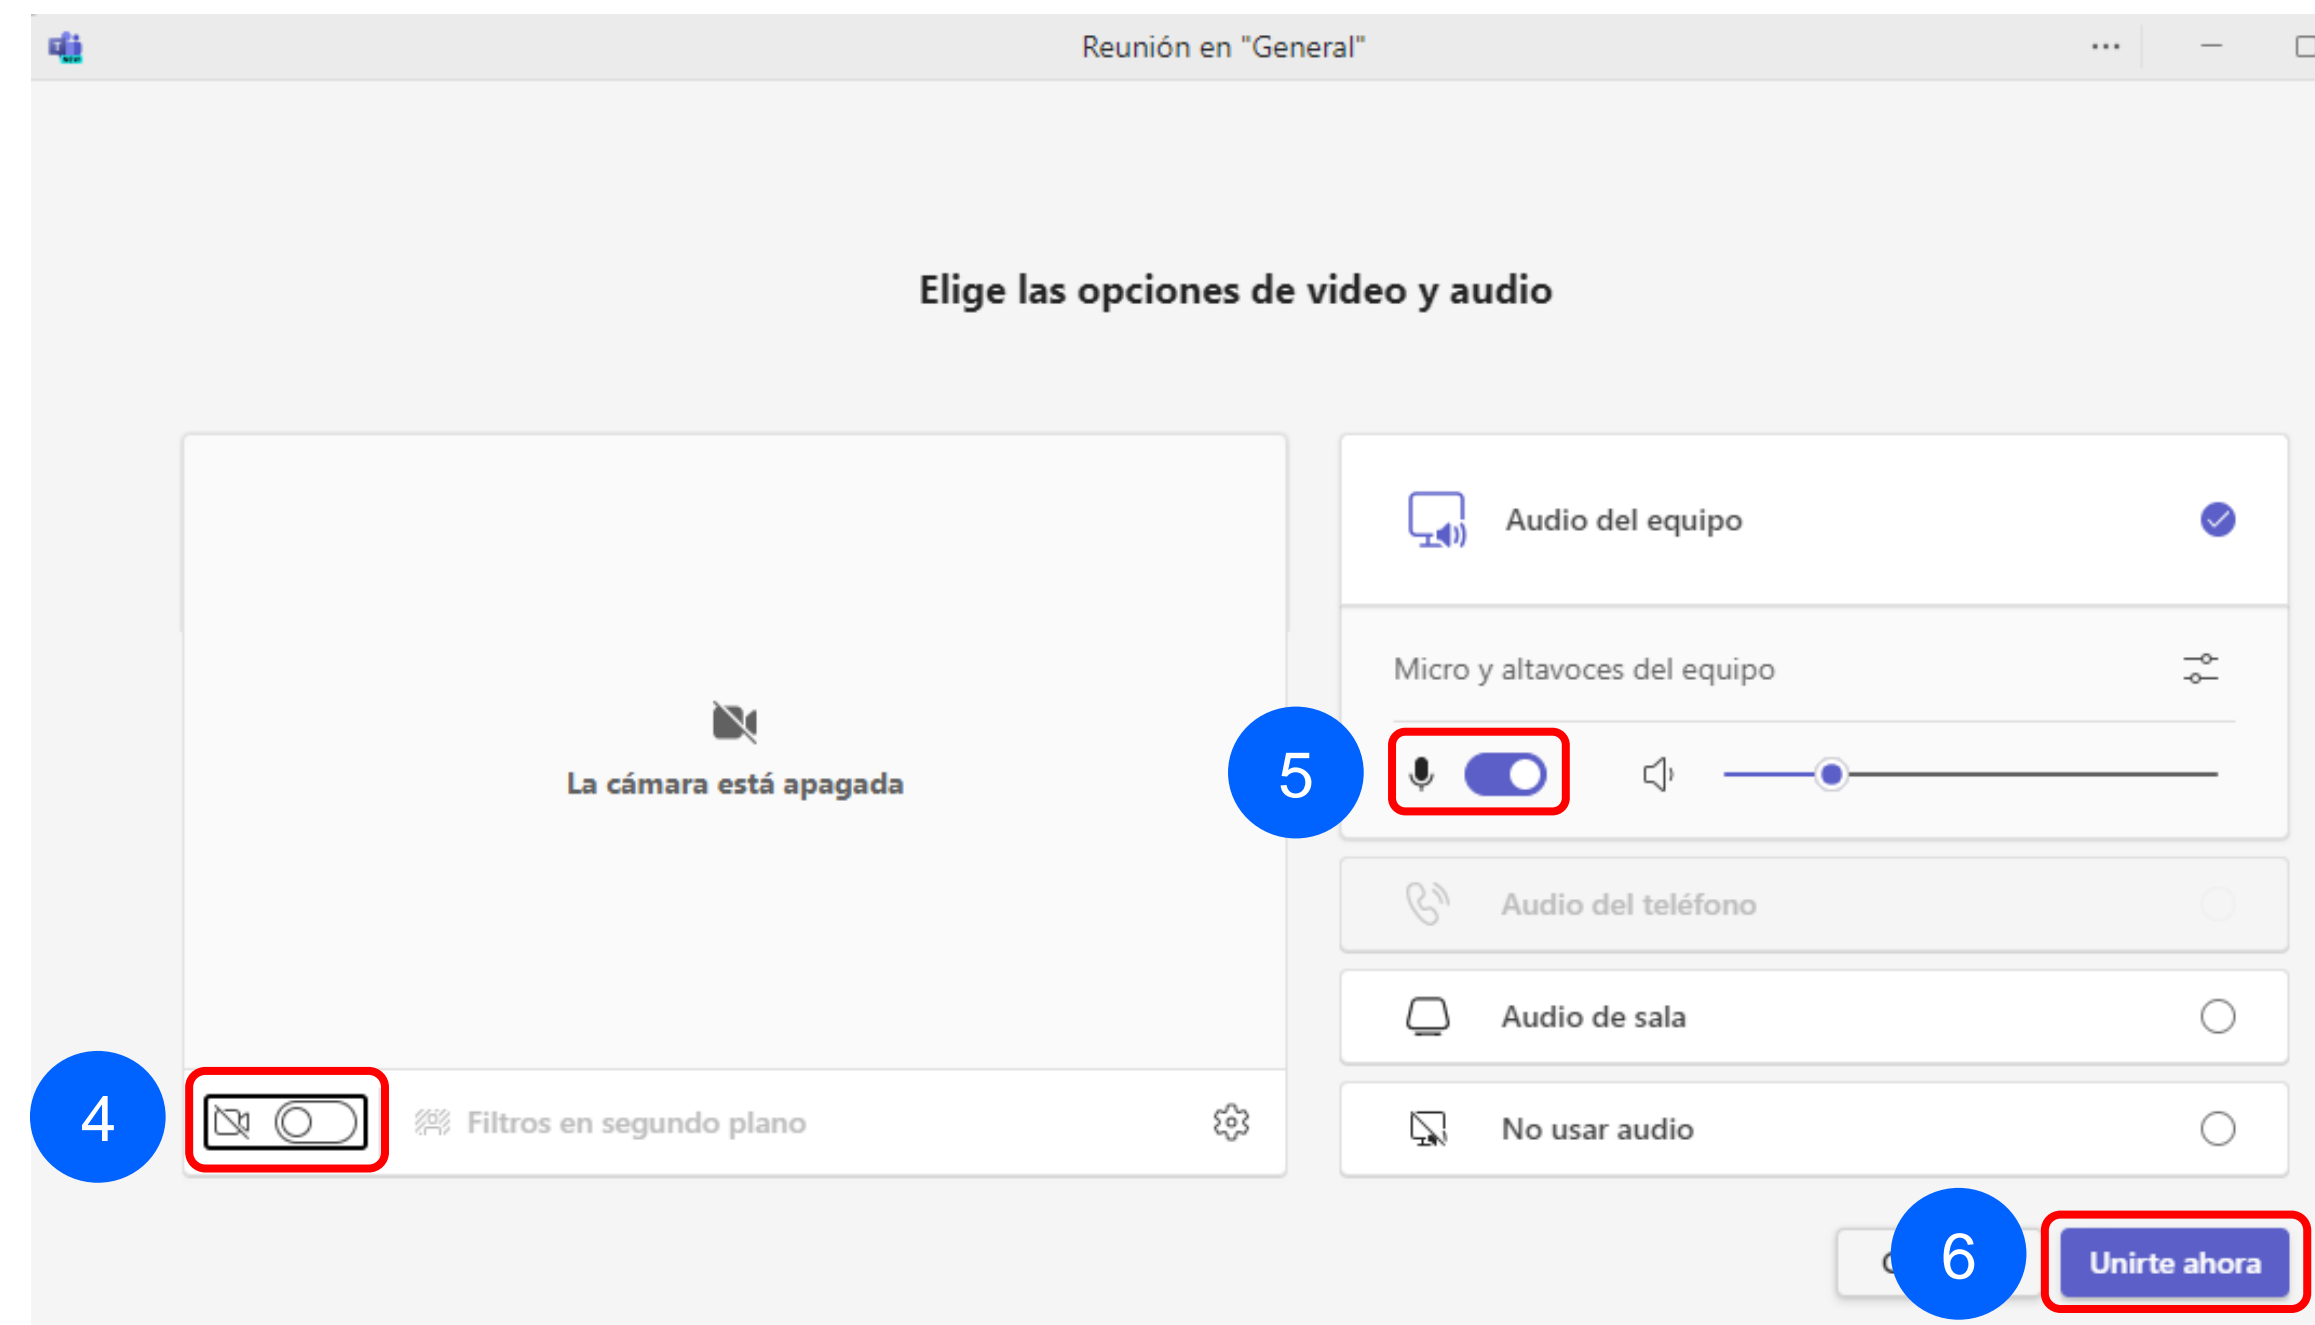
Reunión en "General"

···

Elige las opciones de video y audio

La cámara está apagada

Audio del equipo

Micro y altavoces del equipo

5

Audio del teléfono

Audio de sala

4

Filtros en segundo plano

No usar audio

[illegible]

6

Unirte ahora